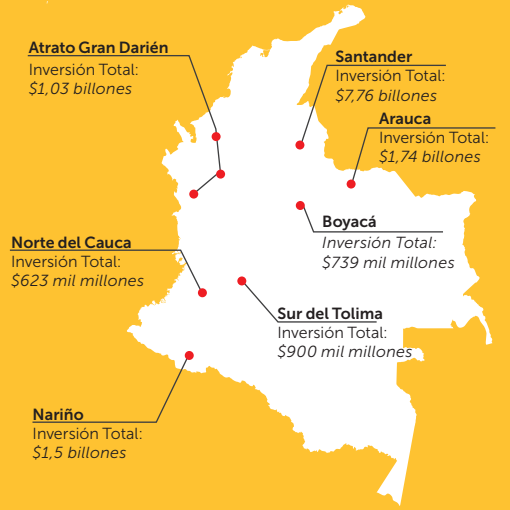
Atrato Gran Darién
Inversión Total:
$1,03 billones

Santander
Inversión Total:
$7,76 billones

Arauca
Inversión Total:
$1,74 billones

Boyacá
Inversión Total:
$739 mil millones

Norte del Cauca
Inversión Total:
$623 mil millones

Sur del Tolima
Inversión Total:
$900 mil millones

Nariño
Inversión Total:
$1,5 billones